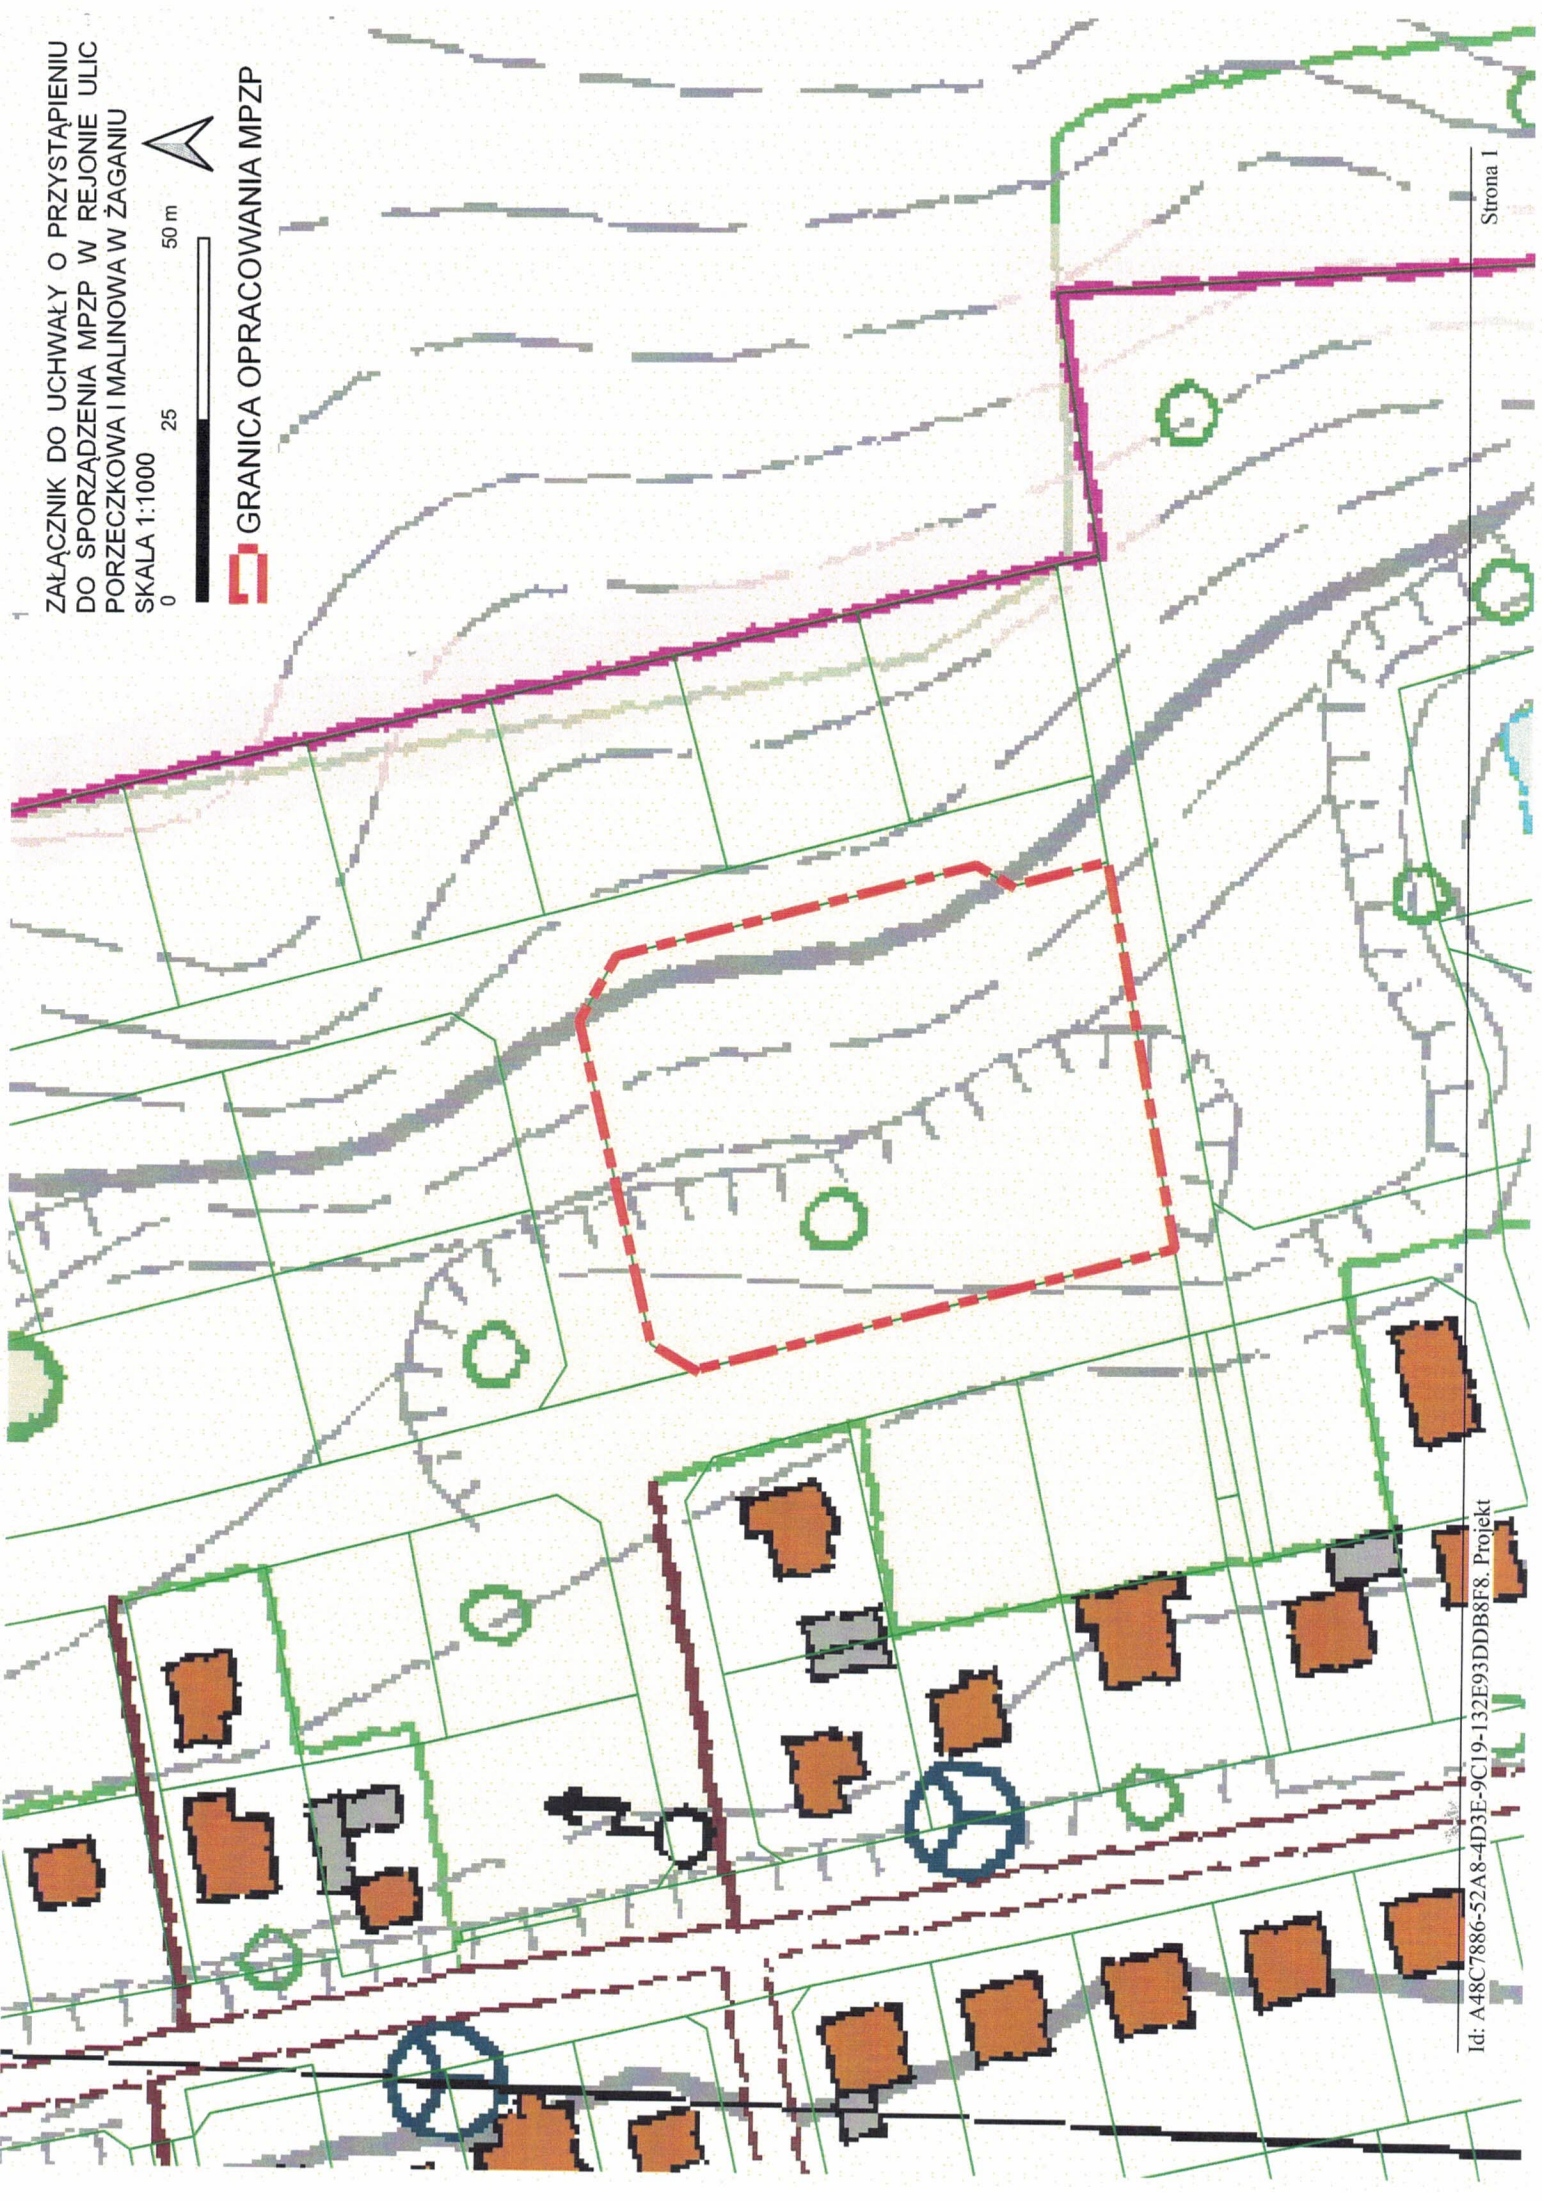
ZAŁĄCZNIK DO UCHWAŁY O PRZYSTĄPIENIU DO SPORZĄDZENIA MPZP W REJONIE ULIC PORZECZKOWA I MALINOWA W ŻAGANIU
SKALA 1:1000

0 25 50 m

GRANICA OPRACOWANIA MPZP

Id: A48C7886-52A8-4D3E-9C19-132E93DDB8F8. Projekt

Strona 1